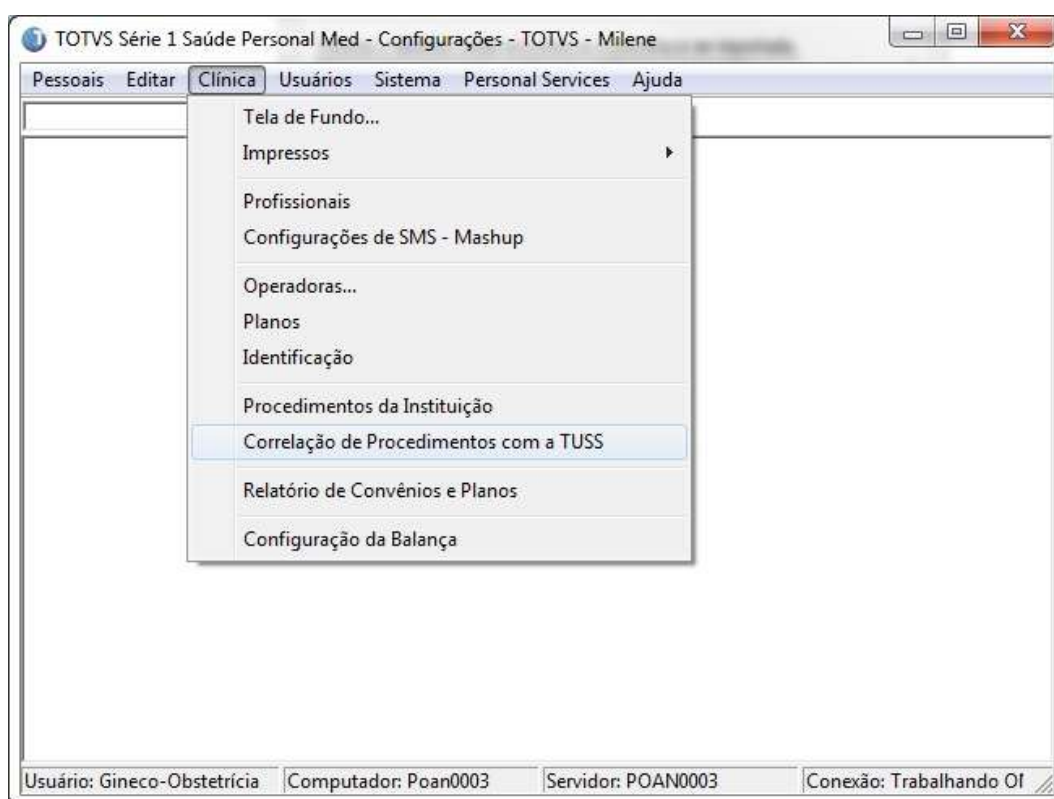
TOTVS Série 1 Saúde Personal Med - Configurações - TOTVS - Milene

Pessoais Editar Clínica Usuários Sistema Personal Services Ajuda

Tela de Fundo...
Impressos
Profissionais
Configurações de SMS - Mashup
Operadoras...
Planos
Identificação
Procedimentos da Instituição
Correlação de Procedimentos com a TUSS
Relatório de Convênios e Planos
Configuração da Balança

Usuário: Gineco-Obstetrícia | Computador: Poan0003 | Servidor: POAN0003 | Conexão: Trabalhando Of